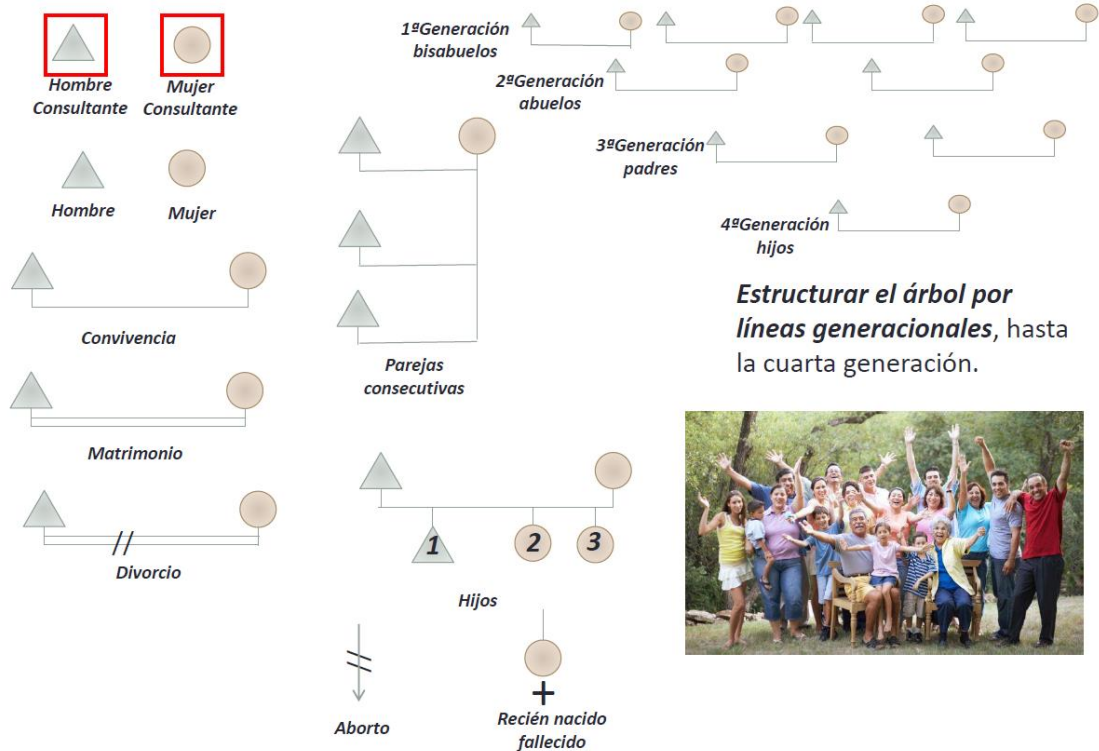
Hombre Consultante

Mujer Consultante

Hombre

Mujer

Convivencia

Matrimonio

//

Divorcio

Parejas consecutivas

1

2

3

Hijos

Aborto

+

Recién nacido fallecido

1ºGeneración bisabuelos

2ºGeneración abuelos

3ºGeneración padres

4ºGeneración hijos

**Estructurar el árbol por líneas generacionales**, hasta la cuarta generación.